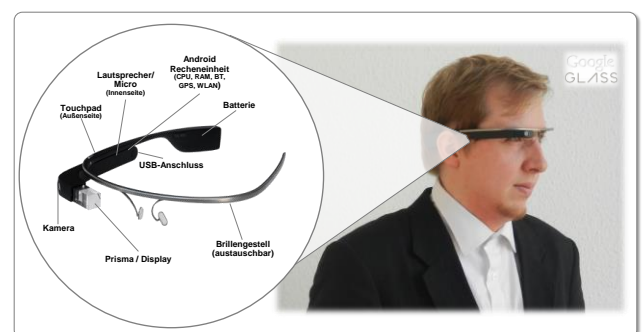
Android Recheneinheit
(CPU, RAM, BT, GPS, WLAN)

Lautsprecher/ Micro
(Innenseite)

Touchpad
(Außenseite)

Batterie

USB-Anschluss

Kamera

Prisma / Display

Brillengestell
(austauschbar)

Google
GLASS